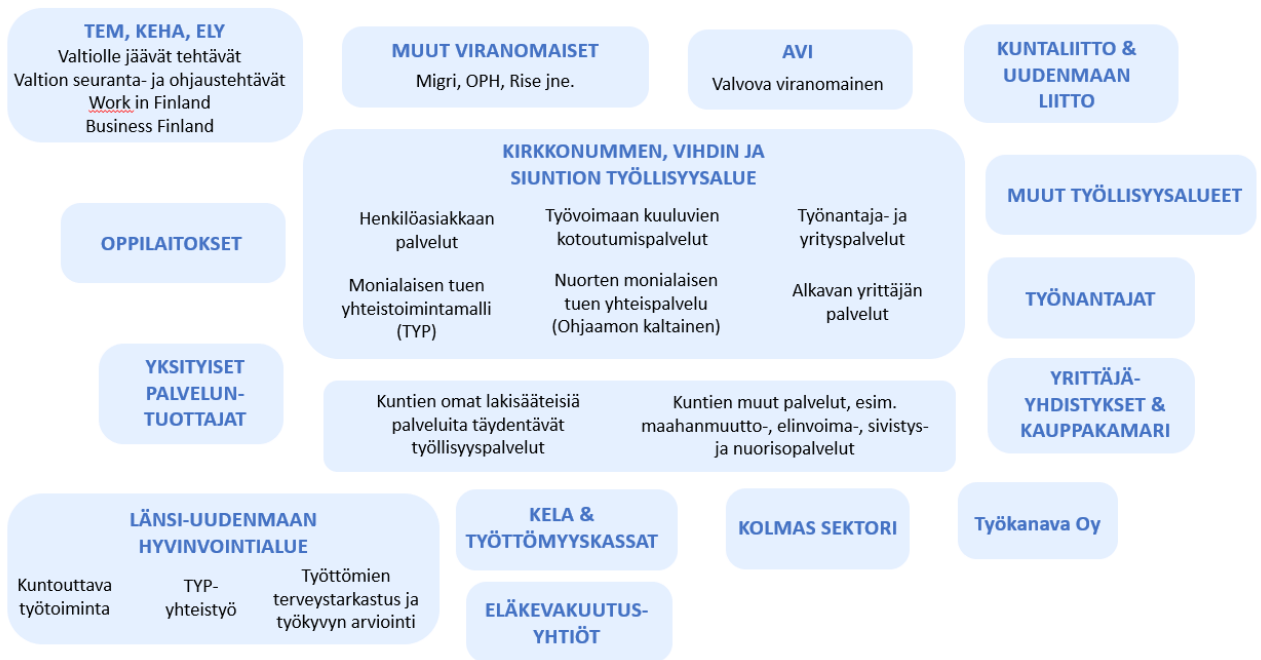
TEM, KEHA, ELY
Valtiolle jäävät tehtävät
Valtion seuranta- ja ohjaustehtävät
Work in Finland
Business Finland

MUUT VIRANOMAISET
Migri, OPH, Rise jne.

AVI
Valvova viranomainen

KUNTALIITTO & UUDENMAAN LIITTO

KIRKKONUMMEN, VIHDIN JA SIUNTION TYÖLLISYYSALUE

Henkilöasiakkaan palvelut

Työvoimaan kuuluvien kotoutumispalvelut

Työnantaja- ja yrityspalvelut

Monialaisen tuen yhteistoimintamalli (TYP)

Nuorten monialaisen tuen yhteispalvelu (Ohjaamon kaltainen)

Alkavan yrittäjän palvelut

OPPILAITOKSET

MUUT TYÖLLISYYSALUEET

TYÖNANTAJAT

YKSITYISET PALVELUN-TUOTTAJAT

Kuntien omat lakisääteisiä palveluita täydentävät työllisyyspalvelut

Kuntien muut palvelut, esim. maahanmuutto-, elinvoima-, sivistys- ja nuorisopalvelut

YRITTÄJÄ-YHDISTYKSET & KAUPPAKAMARI

LÄNSI-UUDENMAAN HYVINVOINTIALUE

Kuntouttava työtoiminta

TYP-yhteistyö

Työttömien terveystarkastus ja työkyvyn arviointi

KELA & TYÖTTÖMYYSKASSAT

ELÄKEVAKUUTUS-YHTIÖT

KOLMAS SEKTORI

Työkanava Oy